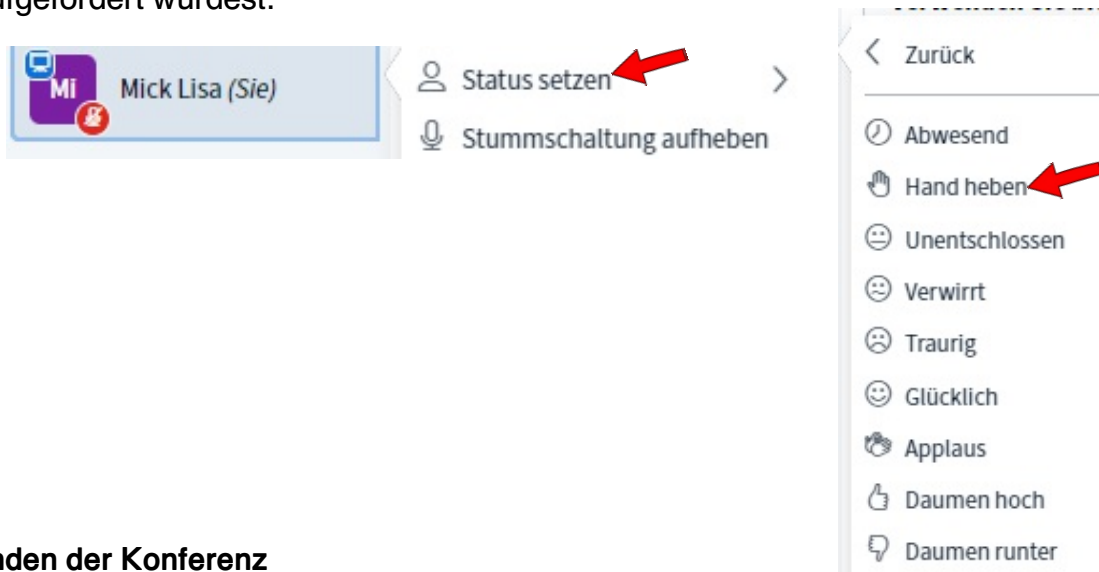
ufgefordert wurdest.

Mi

Mick Lisa *(Sie)*

Status setzen

Stummschaltung aufheben

Zurück

Abwesend

Hand heben

Unentschlossen

Verwirrt

Traurig

Glücklich

Applaus

Daumen hoch

Daumen runter

**nden der Konferenz**